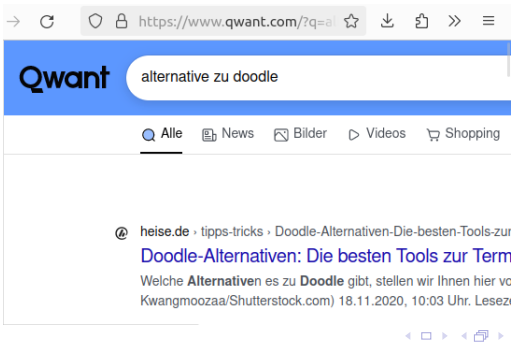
https://www.qwant.com/?q=al

Qwant

alternative zu doodle

Alle News Bilder Videos Shopping

heise.de › tipps-tricks › Doodle-Alternativen-Die-besten-Tools-zur

Doodle-Alternativen: Die besten Tools zur Term

Welche Alternativen es zu Doodle gibt, stellen wir Ihnen hier vo Kwangmoozaa/Shutterstock.com) 18.11.2020, 10:03 Uhr. Lesez